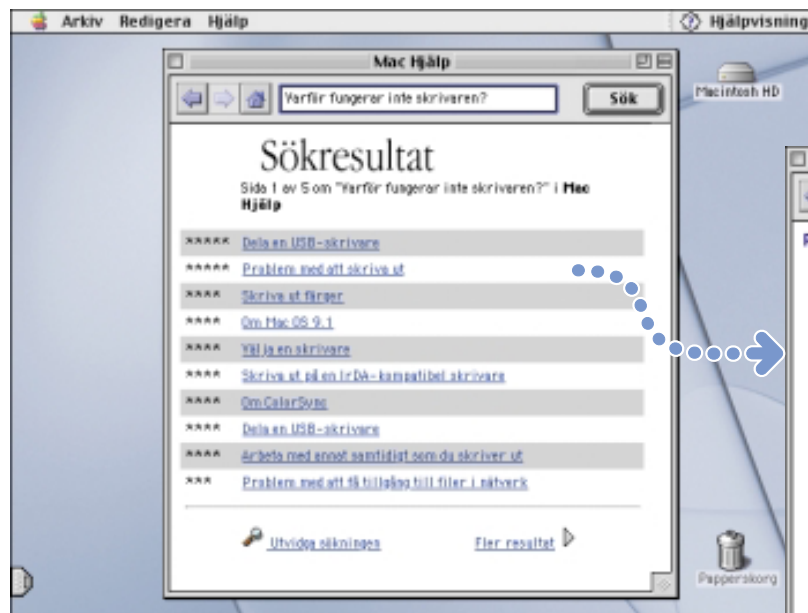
Arkiv Redigera Hjälp

Hjälpvisning

Mac Hjälp

Varför fungerar inte skrivaren?

Sök

Macintosh HD

Sökresultat

Sida 1 av 5 om "Varför fungerar inte skrivaren?" i Mac Hjälp

| | |
|---|---|
| ***** | Dela en USB-skrivare |
| ***** | Problem med att skriva ut |
| **** | Skriva ut färger |
| **** | Om Mac OS 9.1 |
| **** | Välja en skrivare |
| **** | Skriva ut på en IrDA-kompatibel skrivare |
| **** | Om ColorSync |
| **** | Dela en USB-skrivare |
| **** | Arbeta med annat samtidigt som du skriver ut |
| *** | Problem med att få tillgång till filer i nätverk |

Utvidga sökningen

Fler resultat

Papperskorg